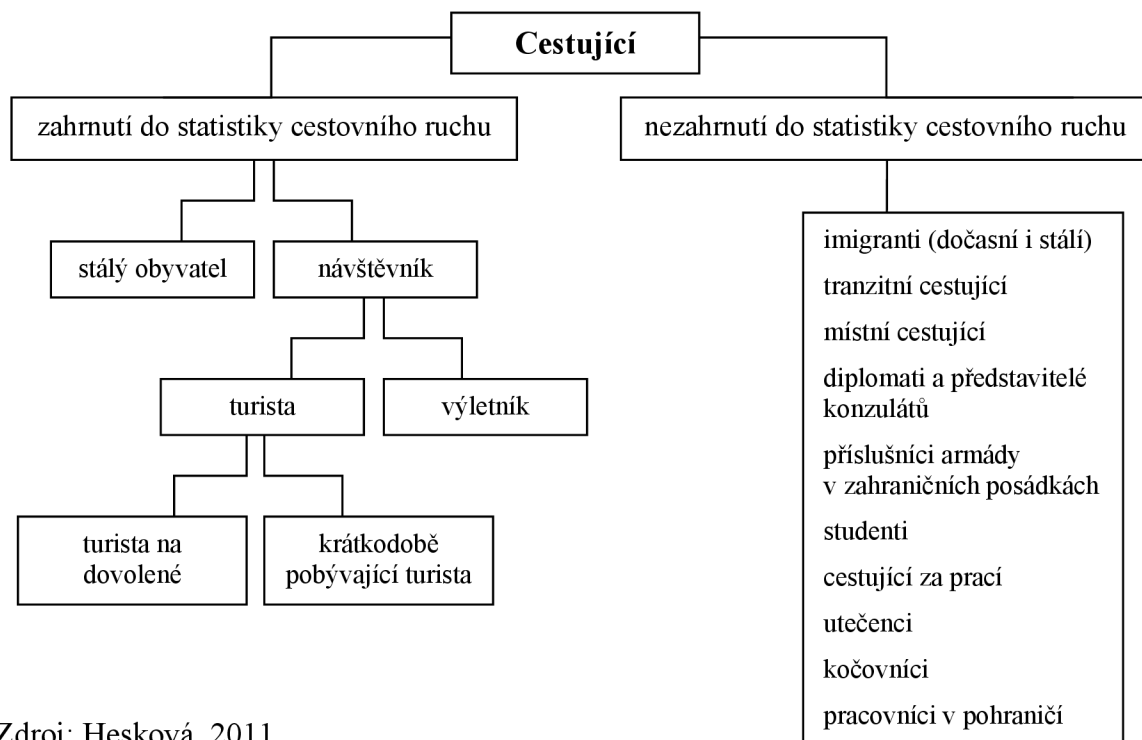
Cestující

zahrnutí do statistiky cestovního ruchu

nezahrnutí do statistiky cestovního ruchu

stálý obyvatel

návštěvník

turista

výletník

turista na dovolené

krátkodobě pobývající turista

imigranti (dočasní i stálí)
tranzitní cestující
místní cestující
diplomati a představitelé konzulátů
příslušníci armády v zahraničních posádkách
studenti
cestující za prací
utečenci
kočovníci
pracovníci v pohraničí

Zdroj: Hesková, 2011